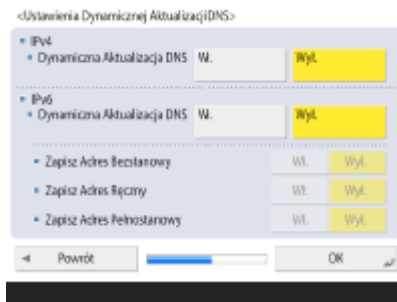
<Ustawienia Dynamicznej Aktualizacji DNS>

IPv4
Dynamiczna Aktualizacja DNS
Wł.
Wył.

IPv6
Dynamiczna Aktualizacja DNS
Wł.
Wył.

Zapisz Adres Bezstanowy
Wł.
Wył.

Zapisz Adres Ręczny
Wł.
Wył.

Zapisz Adres Pełnostanowy
Wł.
Wył.

Powrót
OK